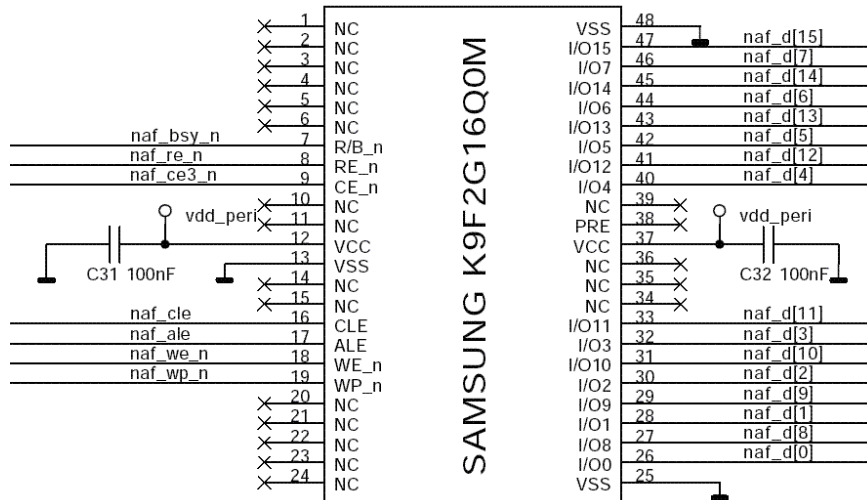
1 NC
2 NC
3 NC
4 NC
5 NC
6 NC
naf_bsy_n 7 R/B_n
naf_re_n 8 RE_n
naf_ce3_n 9 CE_n
10 NC
vdd_peri 11 NC
12 VCC
C31 100nF
13 VSS
14 NC
15 NC
naf_cle 16 CLE
naf_ale 17 ALE
naf_we_n 18 WE_n
naf_wp_n 19 WP_n
20 NC
21 NC
22 NC
23 NC
24 NC

SAMSUNG K9F2G16Q0M

VSS 48
I/O15 47 naf_d[15]
I/O7 46 naf_d[7]
I/O14 45 naf_d[14]
I/O6 44 naf_d[6]
I/O13 43 naf_d[13]
I/O5 42 naf_d[5]
I/O12 41 naf_d[12]
I/O4 40 naf_d[4]
NC 39
PRE 38
vdd_peri
VCC 37
C32 100nF
NC 36
NC 35
NC 34
I/O11 33 naf_d[11]
I/O3 32 naf_d[3]
I/O10 31 naf_d[10]
I/O2 30 naf_d[2]
I/O9 29 naf_d[9]
I/O1 28 naf_d[1]
I/O8 27 naf_d[8]
I/O0 26 naf_d[0]
VSS 25